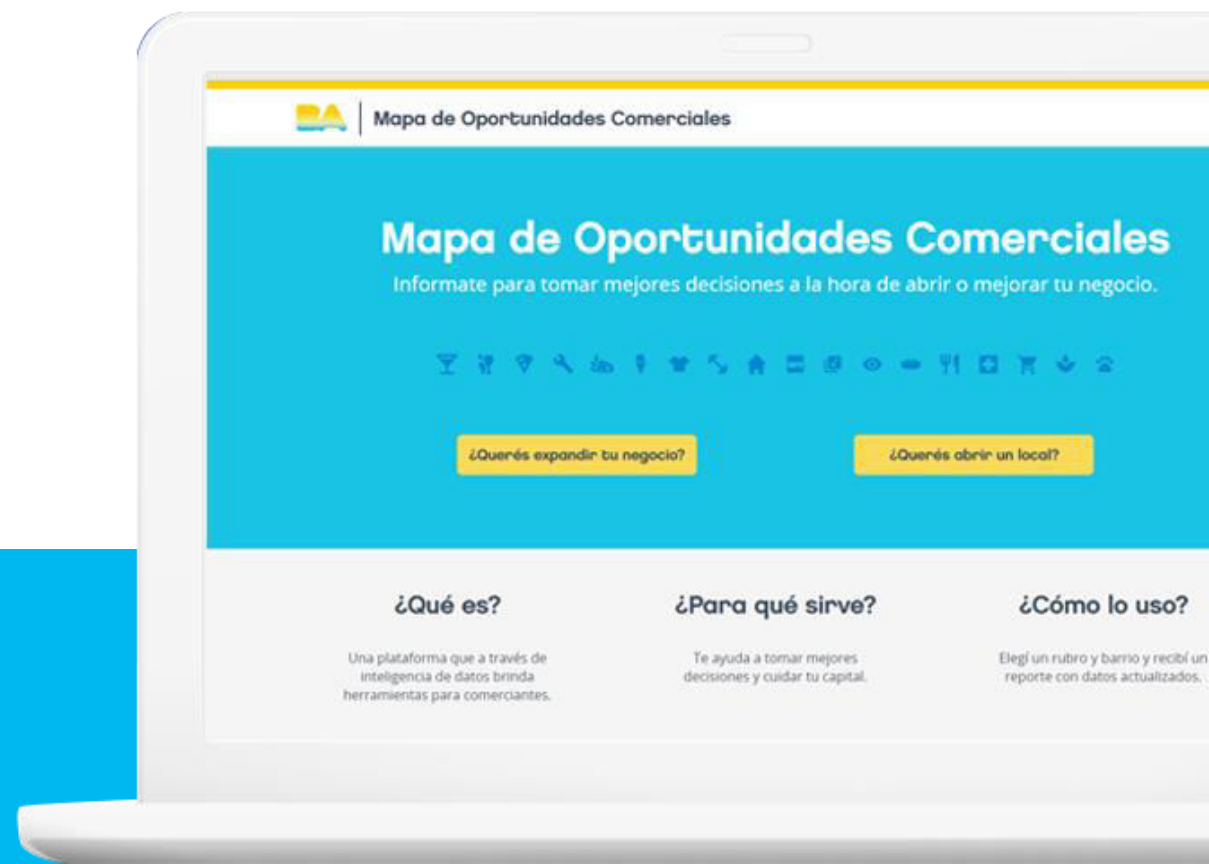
BA | Mapa de Oportunidades Comerciales

Mapa de Oportunidades Comerciales

Informate para tomar mejores decisiones a la hora de abrir o mejorar tu negocio.

¿Querés expandir tu negocio?

¿Querés abrir un local?

¿Qué es?

Una plataforma que a través de inteligencia de datos brinda herramientas para comerciantes.

¿Para qué sirve?

Te ayuda a tomar mejores decisiones y cuidar tu capital.

¿Cómo lo uso?

Elegí un rubro y barrio y recibí un reporte con datos actualizados.